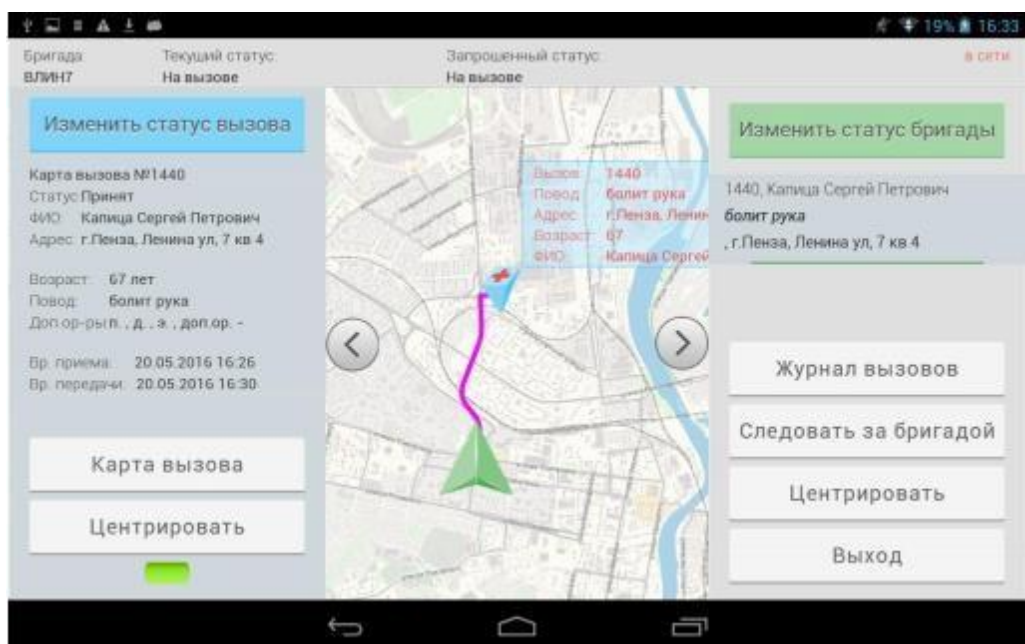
19% 16:33

Бригада
ВЛИН7

Текущий статус:
На вызове

Запрошенный статус:
На вызове

в сети

Изменить статус вызова

Карта вызова №1440
Статус Принят
ФИО: Капица Сергей Петрович
Адрес: г.Пенза, Ленина ул, 7 кв 4

Возраст: 67 лет
Повод: болит рука
Доп ор-ры п. , д. , э. , доп.ор. -

Вр. приема: 20.05.2016 16:26
Вр. передачи: 20.05.2016 16:30

Карта вызова

Центрировать

Вызов: 1440
Повод: болит рука
Адрес: г.Пенза, Ленин
Возраст: 67
ФИО: Капица Сергей

Изменить статус бригады

1440, Капица Сергей Петрович
болит рука
, г.Пенза, Ленина ул, 7 кв.4

Журнал вызовов

Следовать за бригадой

Центрировать

Выход